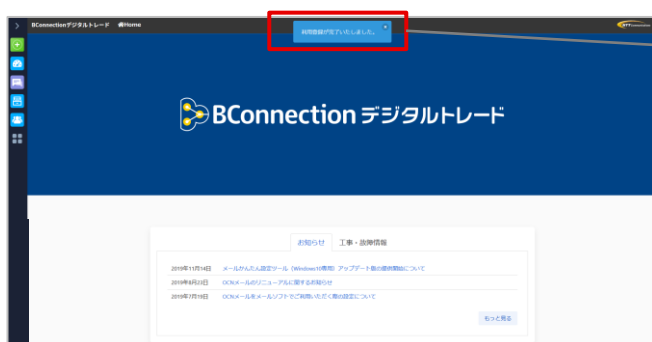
BConnectionデジタルトレード Home

利用登録が完了いたしました。

BConnectionデジタルトレード

お知らせ 工事・故障情報

2019年11月14日 メールかんたん設定ツール（Windows10専用）アップデート版の提供開始について

2019年8月23日 OCNメールのリニューアルに関するお知らせ

2019年7月19日 OCNメールをメールソフトでご利用いただく際の設定について

もっと見る